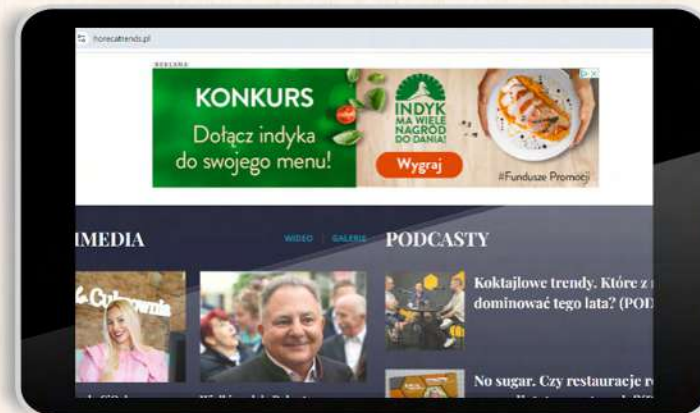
horecatrends.pl

REKLAMA

KONKURS
Dołącz indyka do swojego menu!

INDYK MA WIELE NAGRÓD DO DANIA!

Wygraj

#Fundusze Promocji

MEDIA

WIDEO | GALERIE

PODCASTY

Cukrownia

Koktajlowe trendy. Które z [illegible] dominować tego lata? (POD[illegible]

No sugar. Czy restauracje r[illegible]